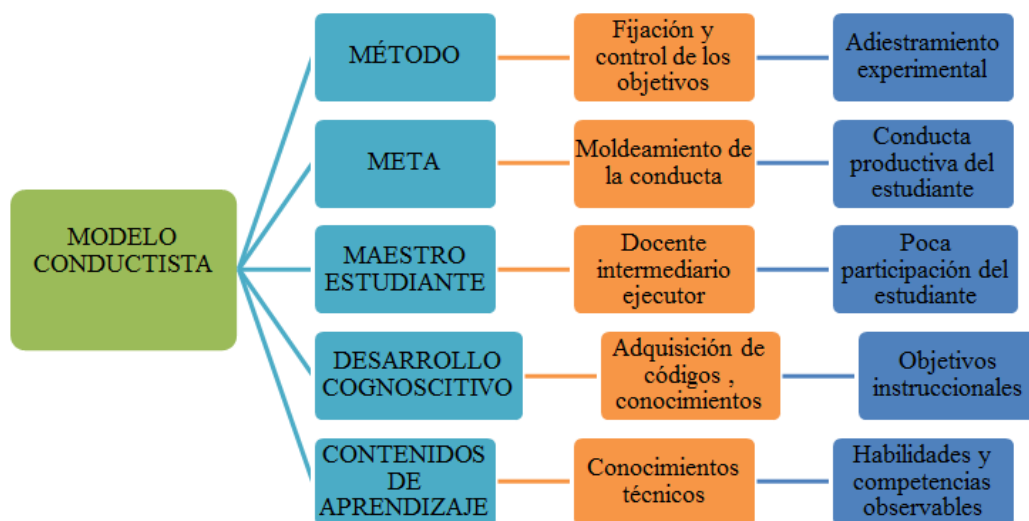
MODELO CONDUCTISTA

MÉTODO

Fijación y control de los objetivos

Adiestramiento experimental

META

Moldeamiento de la conducta

Conducta productiva del estudiante

MAESTRO ESTUDIANTE

Docente intermediario ejecutor

Poca participación del estudiante

DESARROLLO COGNOSCITIVO

Adquisición de códigos , conocimientos

Objetivos instruccionales

CONTENIDOS DE APRENDIZAJE

Conocimientos técnicos

Habilidades y competencias observables